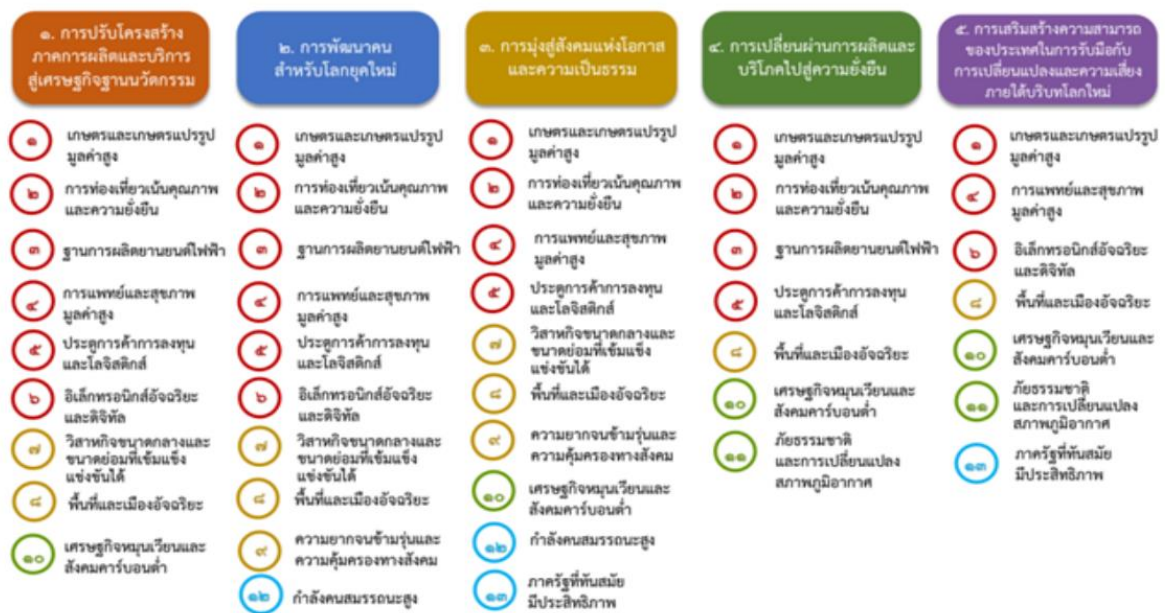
๑. การปรับโครงสร้างภาคการผลิตและบริการสู่เศรษฐกิจฐานนวัตกรรม

๑ เกษตรและเกษตรแปรรูปมูลค่าสูง
๒ การท่องเที่ยวเน้นคุณภาพและความยั่งยืน
๓ ฐานการผลิตยานยนต์ไฟฟ้า
๔ การแพทย์และสุขภาพมูลค่าสูง
๕ ประตูการค้าการลงทุนและโลจิสติกส์
๖ อิเล็กทรอนิกส์อัจฉริยะและดิจิทัล
๗ วิสาหกิจขนาดกลางและขนาดย่อมที่เข้มแข็ง แข่งขันได้
๘ พื้นที่และเมืองอัจฉริยะ
๑๐ เศรษฐกิจหมุนเวียนและสังคมคาร์บอนต่ำ

๒. การพัฒนาคนสำหรับโลกยุคใหม่

๑ เกษตรและเกษตรแปรรูปมูลค่าสูง
๒ การท่องเที่ยวเน้นคุณภาพและความยั่งยืน
๓ ฐานการผลิตยานยนต์ไฟฟ้า
๔ การแพทย์และสุขภาพมูลค่าสูง
๕ ประตูการค้าการลงทุนและโลจิสติกส์
๖ อิเล็กทรอนิกส์อัจฉริยะและดิจิทัล
๗ วิสาหกิจขนาดกลางและขนาดย่อมที่เข้มแข็ง แข่งขันได้
๘ พื้นที่และเมืองอัจฉริยะ
๙ ความยากจนข้ามรุ่นและความคุ้มครองทางสังคม
๑๒ กำลังคนสมรรถนะสูง

๓. การมุ่งสู่สังคมแห่งโอกาสและความเป็นธรรม

๑ เกษตรและเกษตรแปรรูปมูลค่าสูง
๒ การท่องเที่ยวเน้นคุณภาพและความยั่งยืน
๔ การแพทย์และสุขภาพมูลค่าสูง
๕ ประตูการค้าการลงทุนและโลจิสติกส์
๗ วิสาหกิจขนาดกลางและขนาดย่อมที่เข้มแข็ง แข่งขันได้
๘ พื้นที่และเมืองอัจฉริยะ
๙ ความยากจนข้ามรุ่นและความคุ้มครองทางสังคม
๑๐ เศรษฐกิจหมุนเวียนและสังคมคาร์บอนต่ำ
๑๒ กำลังคนสมรรถนะสูง
๑๓ ภาครัฐที่ทันสมัย มีประสิทธิภาพ

๔. การเปลี่ยนผ่านการผลิตและบริโภคไปสู่ความยั่งยืน

๑ เกษตรและเกษตรแปรรูปมูลค่าสูง
๒ การท่องเที่ยวเน้นคุณภาพและความยั่งยืน
๓ ฐานการผลิตยานยนต์ไฟฟ้า
๕ ประตูการค้าการลงทุนและโลจิสติกส์
๘ พื้นที่และเมืองอัจฉริยะ
๑๐ เศรษฐกิจหมุนเวียนและสังคมคาร์บอนต่ำ
๑๑ ภัยธรรมชาติและการเปลี่ยนแปลงสภาพภูมิอากาศ

๕. การเสริมสร้างความสามารถของประเทศในการรับมือกับการเปลี่ยนแปลงและความเสี่ยงภายใต้บริบทโลกใหม่

๑ เกษตรและเกษตรแปรรูปมูลค่าสูง
๔ การแพทย์และสุขภาพมูลค่าสูง
๖ อิเล็กทรอนิกส์อัจฉริยะและดิจิทัล
๘ พื้นที่และเมืองอัจฉริยะ
๑๐ เศรษฐกิจหมุนเวียนและสังคมคาร์บอนต่ำ
๑๑ ภัยธรรมชาติและการเปลี่ยนแปลงสภาพภูมิอากาศ
๑๓ ภาครัฐที่ทันสมัย มีประสิทธิภาพ